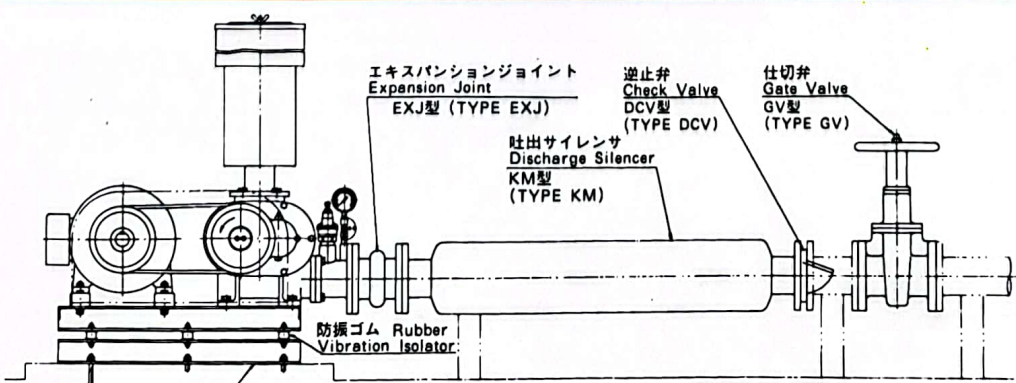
エキスパンションジョイント
Expansion Joint
EXJ型 (TYPE EXJ)

逆止弁
Check Valve
DCV型
(TYPE DCV)

仕切弁
Gate Valve
GV型
(TYPE GV)

吐出サイレンサ
Discharge Silencer
KM型
(TYPE KM)

防振ゴム Rubber
Vibration Isolator